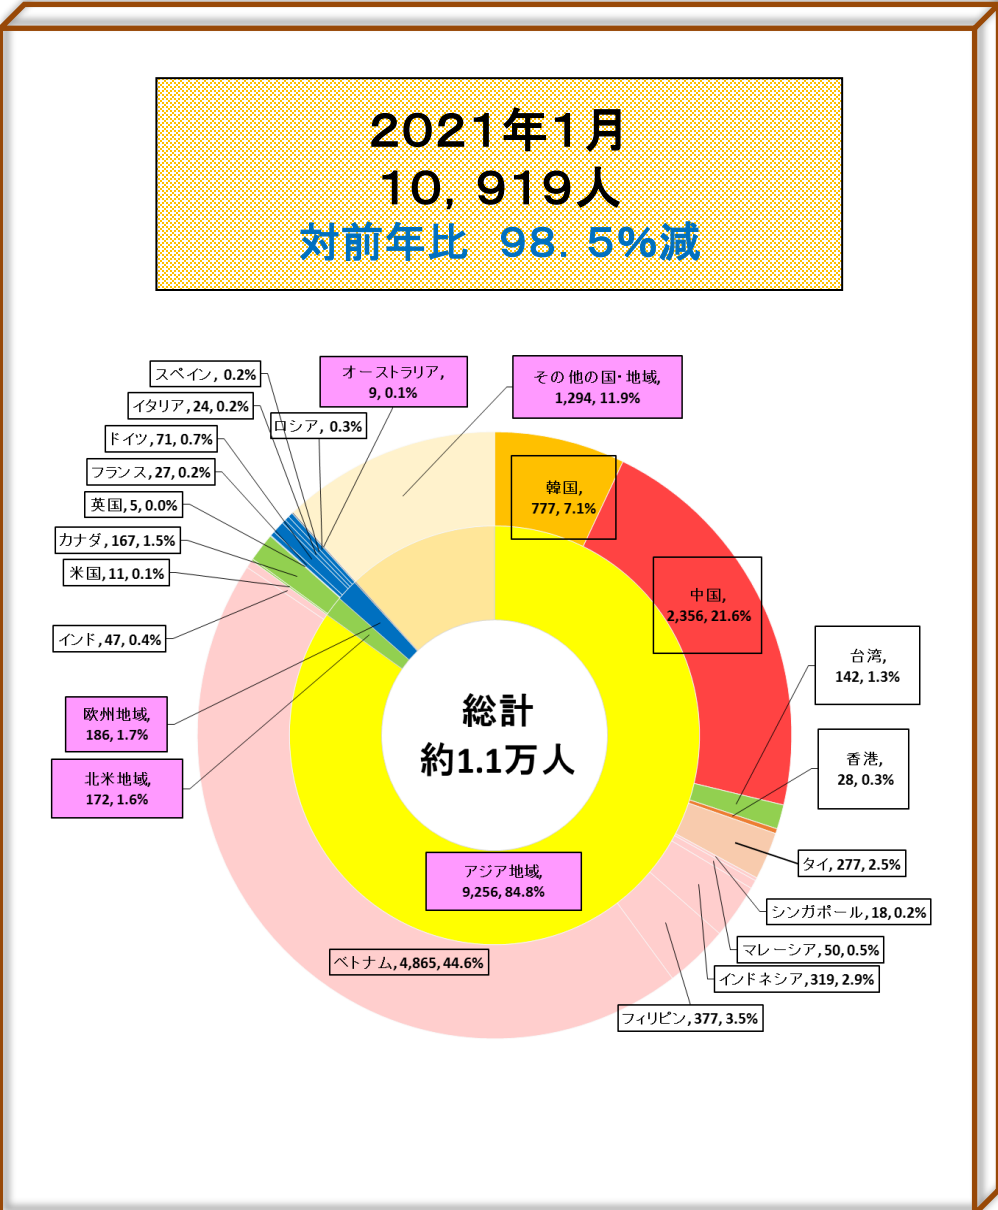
2021年1月
10，919人
対前年比　98．5%減

スペイン, 0.2%
イタリア, 24, 0.2%
ドイツ, 71, 0.7%
フランス, 27, 0.2%
英国, 5, 0.0%
カナダ, 167, 1.5%
米国, 11, 0.1%
インド, 47, 0.4%
欧州地域, 186, 1.7%
北米地域, 172, 1.6%
オーストラリア, 9, 0.1%
ロシア, 0.3%
その他の国･地域, 1,294, 11.9%
韓国, 777, 7.1%
中国, 2,356, 21.6%
台湾, 142, 1.3%
香港, 28, 0.3%
タイ, 277, 2.5%
シンガポール, 18, 0.2%
マレーシア, 50, 0.5%
インドネシア, 319, 2.9%
フィリピン, 377, 3.5%
ベトナム, 4,865, 44.6%
アジア地域, 9,256, 84.8%

総計
約1.1万人